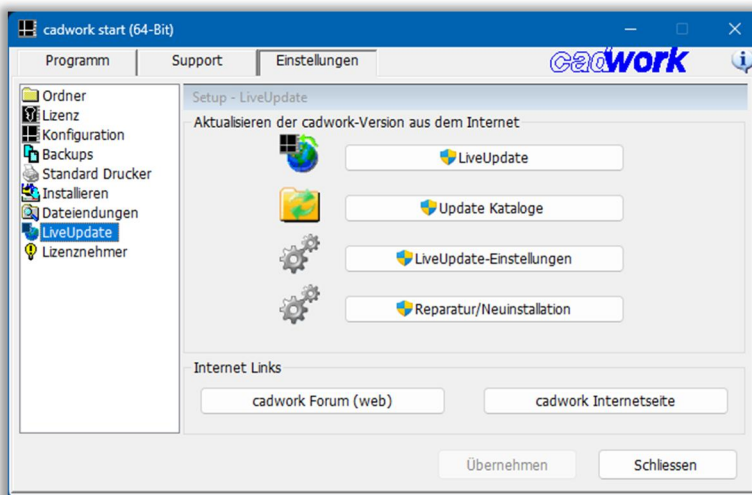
cadwork start (64-Bit)

Programm | Support | Einstellungen

cadwork

Ordner
Lizenz
Konfiguration
Backups
Standard Drucker
Installieren
Dateiendungen
LiveUpdate
Lizenznehmer

Setup - LiveUpdate

Aktualisieren der cadwork-Version aus dem Internet

LiveUpdate

Update Kataloge

LiveUpdate-Einstellungen

Reparatur/Neuinstallation

Internet Links

cadwork Forum (web)

cadwork Internetseite

Übernehmen

Schliessen